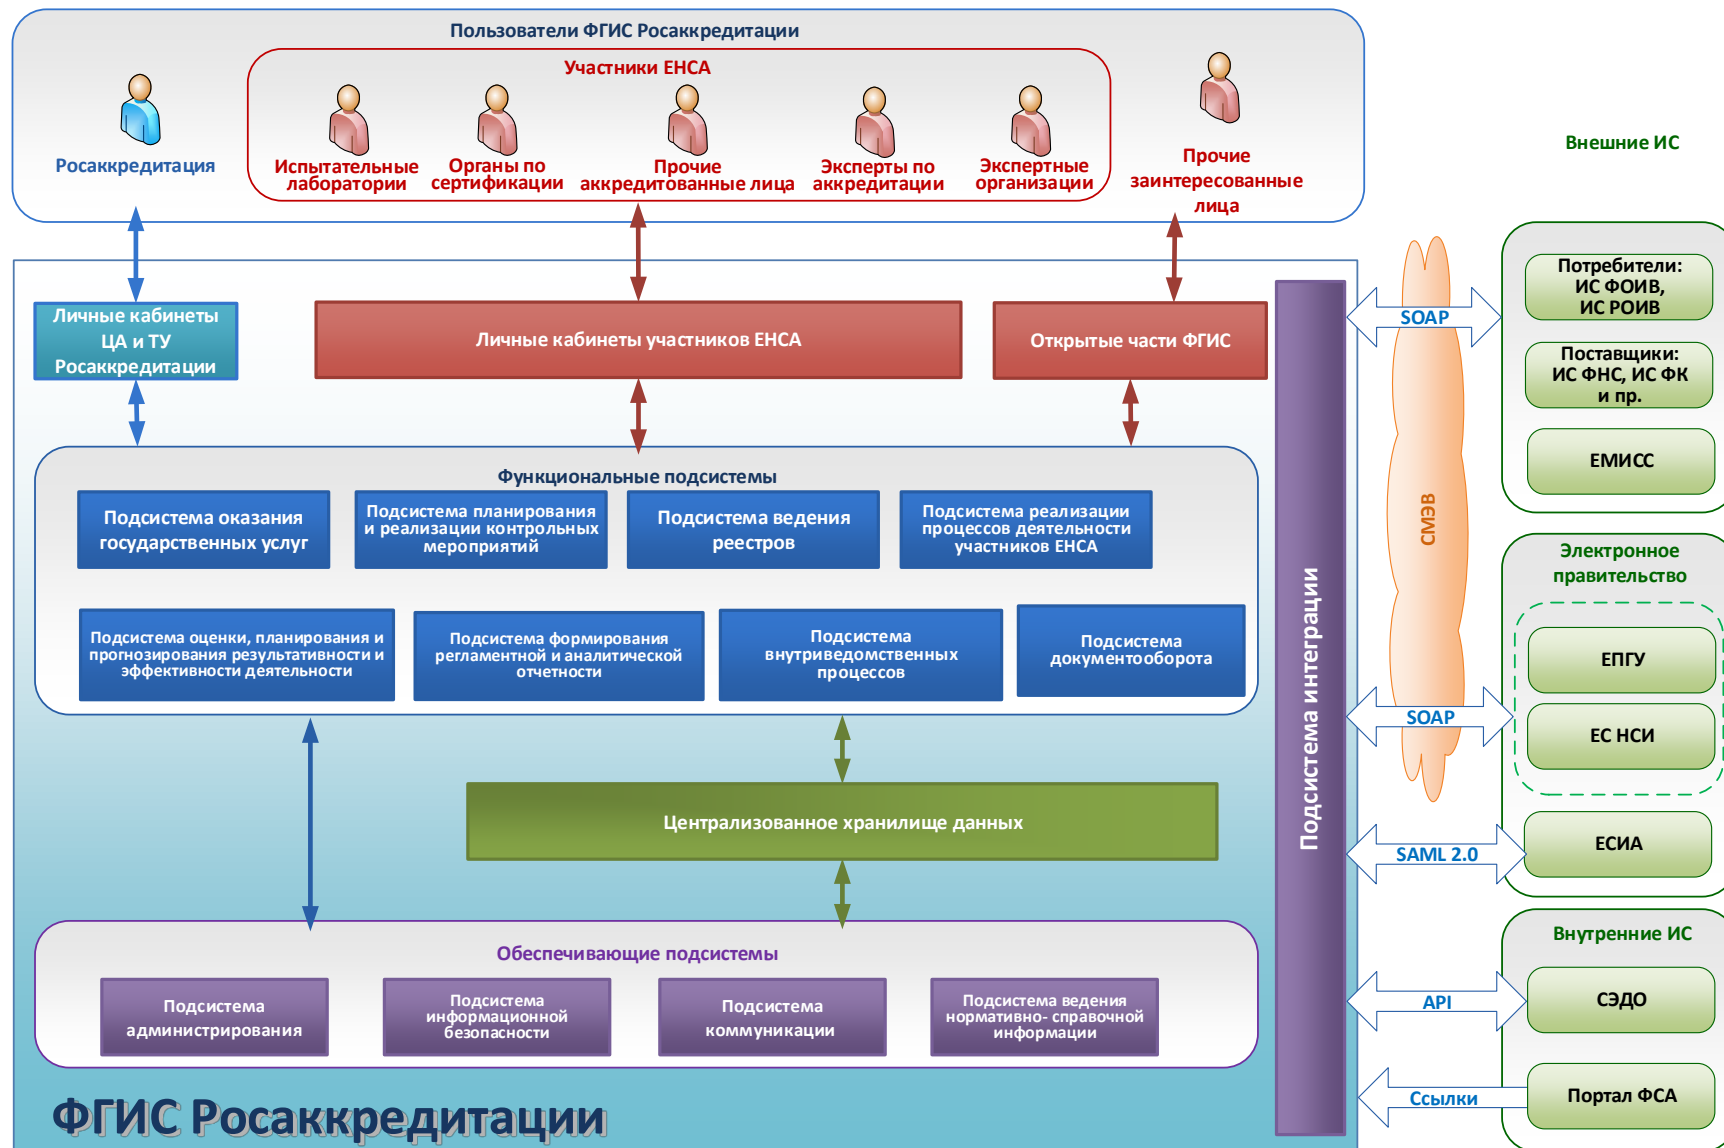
Пользователи ФГИС Росаккредитации

Участники ЕНСА

Росаккредитация

Испытательные лаборатории

Органы по сертификации

Прочие аккредитованные лица

Эксперты по аккредитации

Экспертные организации

Прочие заинтересованные лица

Внешние ИС

Личные кабинеты ЦА и ТУ Росаккредитации

Личные кабинеты участников ЕНСА

Открытые части ФГИС

SOAP

Потребители: ИС ФОИВ, ИС РОИВ

Поставщики: ИС ФНС, ИС ФК и пр.

ЕМИСС

Функциональные подсистемы

Подсистема оказания государственных услуг

Подсистема планирования и реализации контрольных мероприятий

Подсистема ведения реестров

Подсистема реализации процессов деятельности участников ЕНСА

СМЭВ

Электронное правительство

Подсистема оценки, планирования и прогнозирования результативности и эффективности деятельности

Подсистема формирования регламентной и аналитической отчетности

Подсистема внутриведомственных процессов

Подсистема документооборота

ЕПГУ

SOAP

ЕС НСИ

Подсистема интеграции

Централизованное хранилище данных

SAML 2.0

ЕСИА

Внутренние ИС

Обеспечивающие подсистемы

Подсистема администрирования

Подсистема информационной безопасности

Подсистема коммуникации

Подсистема ведения нормативно- справочной информации

API

СЭДО

Ссылки

Портал ФСА

ФГИС Росаккредитации